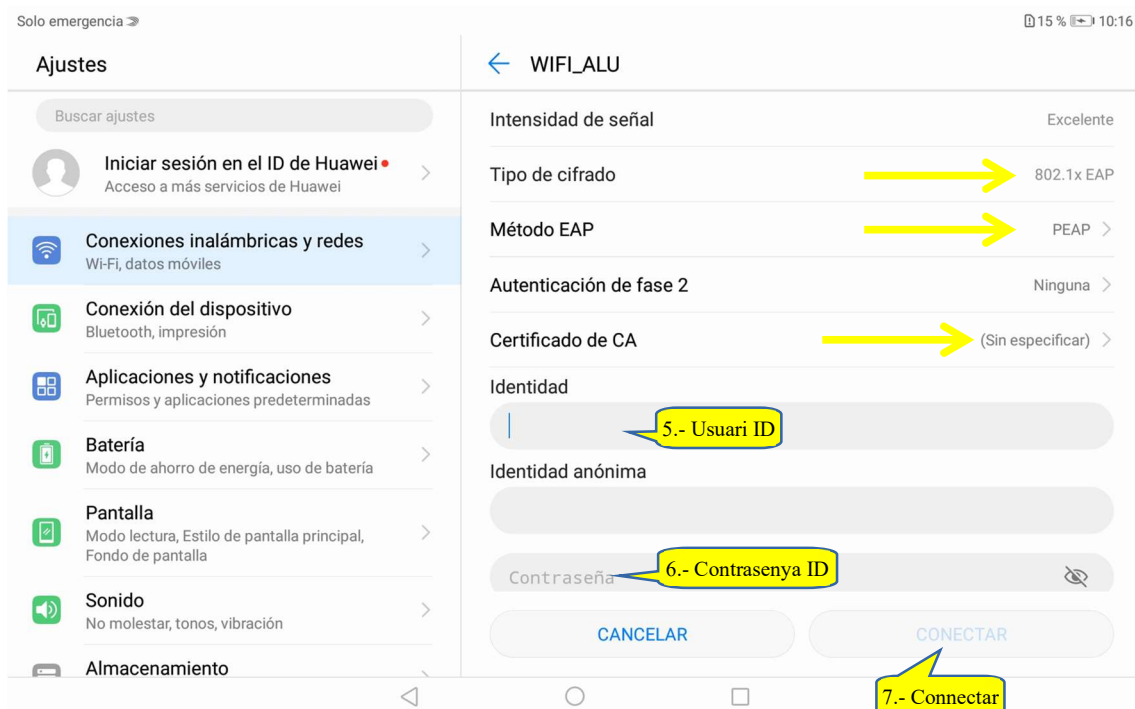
Solo emergencia

15 % 10:16

Ajustes

Buscar ajustes

Iniciar sesión en el ID de Huawei
Acceso a más servicios de Huawei

Conexiones inalámbricas y redes
Wi-Fi, datos móviles

Conexión del dispositivo
Bluetooth, impresión

Aplicaciones y notificaciones
Permisos y aplicaciones predeterminadas

Batería
Modo de ahorro de energía, uso de batería

Pantalla
Modo lectura, Estilo de pantalla principal, Fondo de pantalla

Sonido
No molestar, tonos, vibración

Almacenamiento

← WIFI_ALU

Intensidad de señal Excelente

Tipo de cifrado 802.1x EAP

Método EAP PEAP

Autenticación de fase 2 Ninguna

Certificado de CA (Sin especificar)

Identidad

5.- Usuari ID

Identidad anónima

Contraseña

6.- Contrasenya ID

CANCELAR

CONECTAR

7.- Connectar